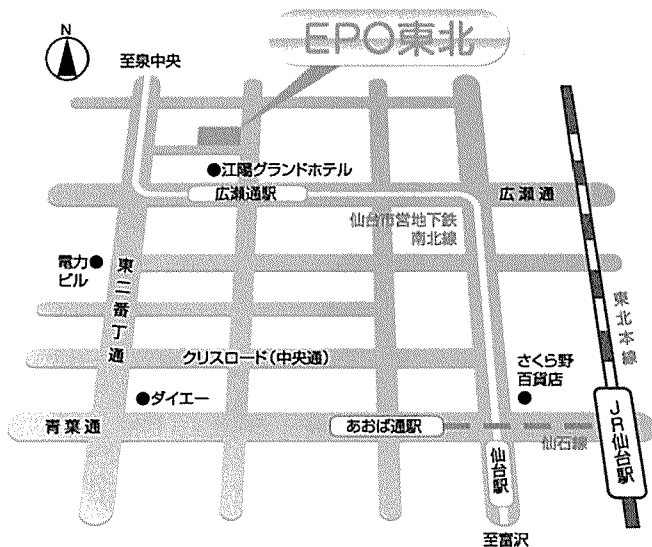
N

至泉中央

EPO東北

●江陽グランドホテル

広瀬通駅

広瀬通

仙台市営地下鉄
南北線

電力●
ビル

東二番丁通

東北本線

クリスロード（中央通）

さくら野
百貨店

●ダイエー

●

青葉通

あおば通駅

仙石線

JR仙台駅

仙台駅

至富沢